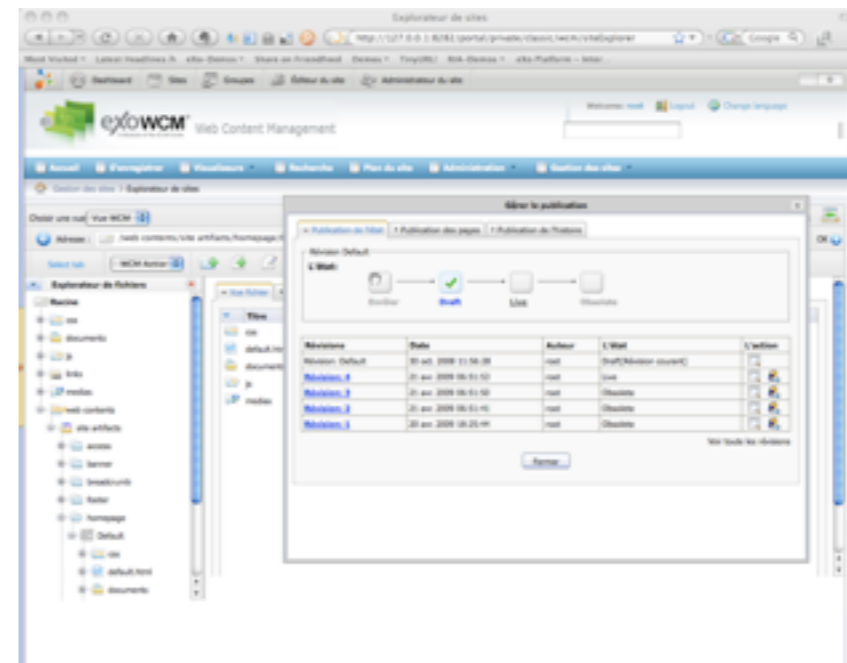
Explorateur de sites

http://127.0.0.1:8080/portal/private/classic/wcm/siteExplorer

Google

Most Visited Latest Headlines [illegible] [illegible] Share on FriendFeed Demos TinyURL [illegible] eXo Platform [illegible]

Dashboard Sites Groupes Éditeur du site Administrateur du site

exoWCM Web Content Management

Welcome: root Logout Change language

Accueil S'enregistrer Visualiseurs Recherche Plan du site Administration Gestion des sites

Gestion des sites > Explorateur de sites

Choisir une vue Vue WCM

Adresse: /web contents/site artifacts/homepage/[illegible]

Select tab WCM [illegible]

Explorateur de fichiers

Racine

css

documents

js

links

medias

web contents

site artifacts

access

banner

breadcrumb

footer

homepage

Default

css

default.html

documents

Vue fichier

Titre

css

default.html

documents

js

medias

Gérer la publication

Publication de l'état | Publication des pages | Publication de l'histoire

Révision Default

L'état:

Brouillon Draft Live Obsolète

| Révisions | Date | Auteur | L'état | L'action |
|---|---|---|---|---|
| Révision: Default | 30 oct. 2009 11:56:28 | root | Draft[Révision courant] | |
| Révision: 4 | 21 avr. 2009 06:51:53 | root | Live | |
| Révision: 3 | 21 avr. 2009 06:51:50 | root | Obsolète | |
| Révision: 2 | 21 avr. 2009 06:51:45 | root | Obsolète | |
| Révision: 1 | 20 avr. 2009 18:25:44 | root | Obsolète | |

Voir toutes les révisions

Fermer